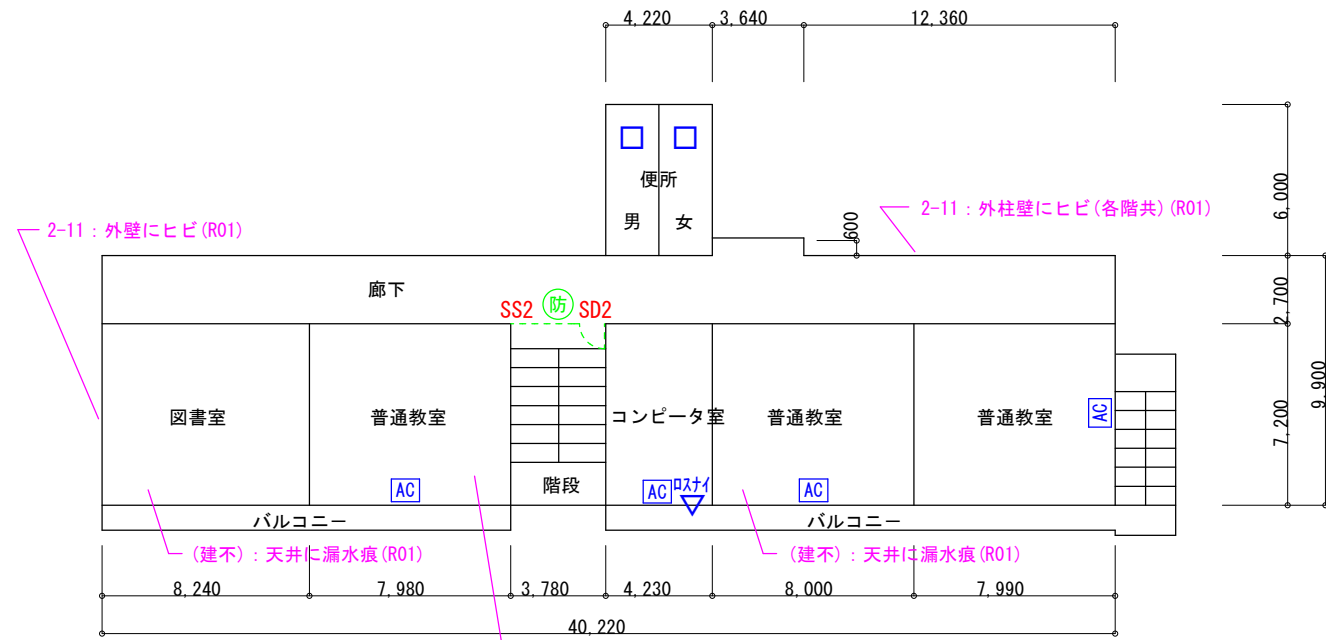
4,220 3,640 12,360

便所
男 女

2-11：外壁にヒビ(R01)

600

2-11：外柱壁にヒビ(各階共)(R01)

6,000

廊下

SS2 防 SD2

2,700

図書室

普通教室

コンピータ室

普通教室

普通教室

AC

7,200

9,900

AC

階段

AC ロスナイ

AC

バルコニー

バルコニー

(建不)：天井に漏水痕(R01)

(建不)：天井に漏水痕(R01)

8,240 7,980 3,780 4,230 8,000 7,990

40,220